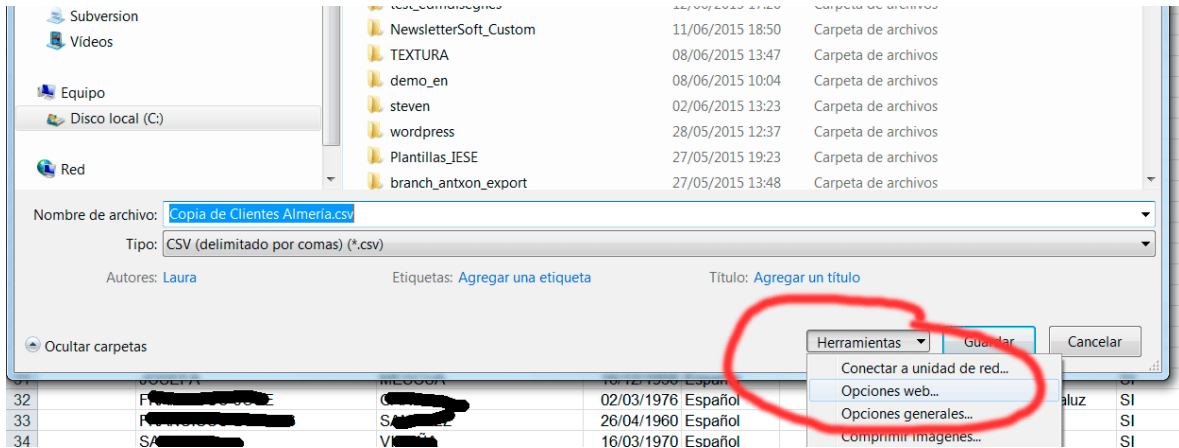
Subversion
Vídeos

Equipo
Disco local (C:)

Red

| | | |
|---|---|---|
| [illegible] | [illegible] | Carpeta de archivos |
| NewsletterSoft_Custom | 11/06/2015 18:50 | Carpeta de archivos |
| TEXTURA | 08/06/2015 13:47 | Carpeta de archivos |
| demo_en | 08/06/2015 10:04 | Carpeta de archivos |
| steven | 02/06/2015 13:23 | Carpeta de archivos |
| wordpress | 28/05/2015 12:37 | Carpeta de archivos |
| Plantillas_IESE | 27/05/2015 19:23 | Carpeta de archivos |
| branch_antxon_export | 27/05/2015 13:48 | Carpeta de archivos |

Nombre de archivo: Copia de Clientes Almería.csv

Tipo: CSV (delimitado por comas) (*.csv)

Autores: Laura
Etiquetas: Agregar una etiqueta
Título: Agregar un título

Ocultar carpetas

Herramientas
Guardar
Cancelar

Conectar a unidad de red...
Opciones web...
Opciones generales...
Comprimir imágenes...

| | | | | | | |
|---|---|---|---|---|---|---|
| 31 | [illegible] | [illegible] | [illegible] | Español | | SI |
| 32 | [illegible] | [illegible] | 02/03/1976 | Español | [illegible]aluz | SI |
| 33 | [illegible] | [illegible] | 26/04/1960 | Español | | SI |
| 34 | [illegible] | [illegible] | 16/03/1970 | Español | | SI |